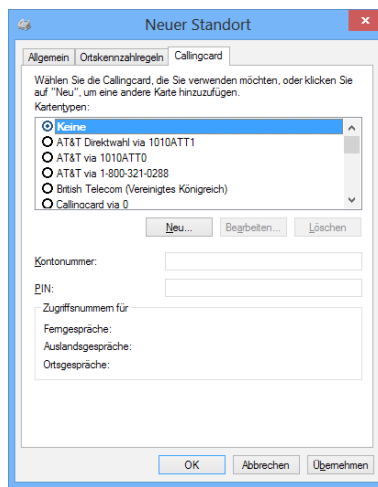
Neuer Standort

Allgemein | Ortskennzahlregeln | Callingcard

Wählen Sie die Callingcard, die Sie verwenden möchten, oder klicken Sie auf "Neu", um eine andere Karte hinzuzufügen.

Kartentypen:

Keine
AT&T Direktwahl via 1010ATT1
AT&T via 1010ATT0
AT&T via 1-800-321-0288
British Telecom (Vereinigtes Königreich)
Callingcard via 0

Neu... | Bearbeiten... | Löschen

Kontonummer:

PIN:

Zugriffsnummern für

Ferngespräche:
Auslandsgespräche:
Ortsgespräche:

OK | Abbrechen | Übernehmen